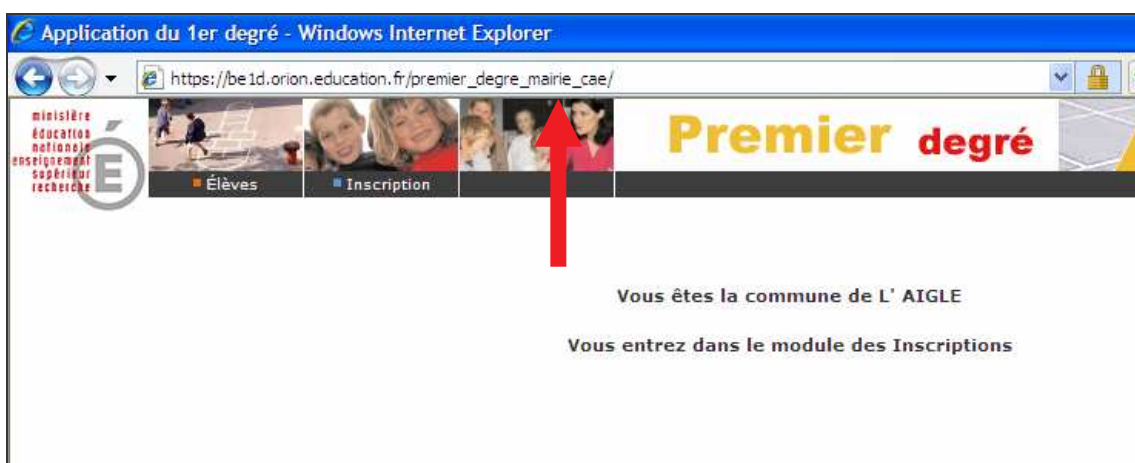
Application du 1er degré - Windows Internet Explorer

https://be1d.orion.education.fr/premier_degre_mairie_cae/

ministère éducation nationale enseignement supérieur recherche

É

Élèves

Inscription

Premier degré

Vous êtes la commune de L' AIGLE

Vous entrez dans le module des Inscriptions